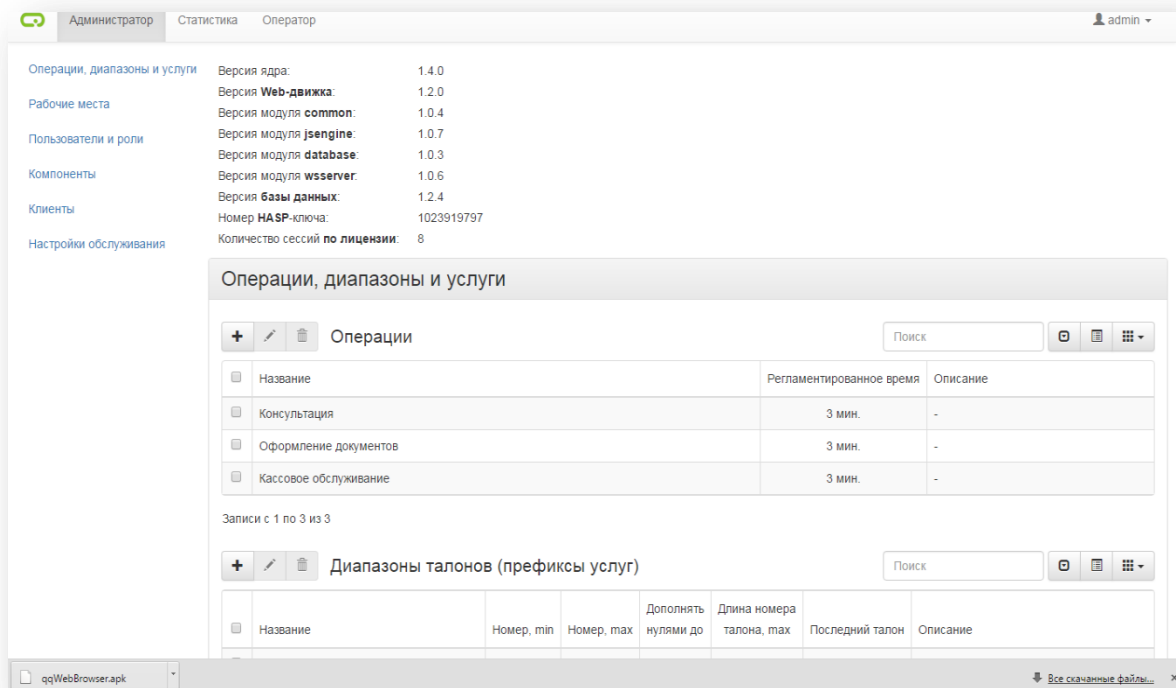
Администратор Статистика Оператор admin

Операции, диапазоны и услуги
Рабочие места
Пользователи и роли
Компоненты
Клиенты
Настройки обслуживания

Версия ядра: 1.4.0
Версия **Web-движка**: 1.2.0
Версия модуля **common**: 1.0.4
Версия модуля **jsengine**: 1.0.7
Версия модуля **database**: 1.0.3
Версия модуля **wsserver**: 1.0.6
Версия **базы данных**: 1.2.4
Номер **HASP**-ключа: 1023919797
Количество сессий **по лицензии**: 8

Операции, диапазоны и услуги

Операции

Поиск

| | Название | Регламентированное время | Описание |
|---|---|---|---|
| | Консультация | 3 мин. | - |
| | Оформление документов | 3 мин. | - |
| | Кассовое обслуживание | 3 мин. | - |

Записи с 1 по 3 из 3

Диапазоны талонов (префиксы услуг)

Поиск

| | Название | Номер, min | Номер, max | Дополнять нулями до | Длина номера талона, max | Последний талон | Описание |
|---|---|---|---|---|---|---|---|

qqWebBrowser.apk

Все скачанные файлы...